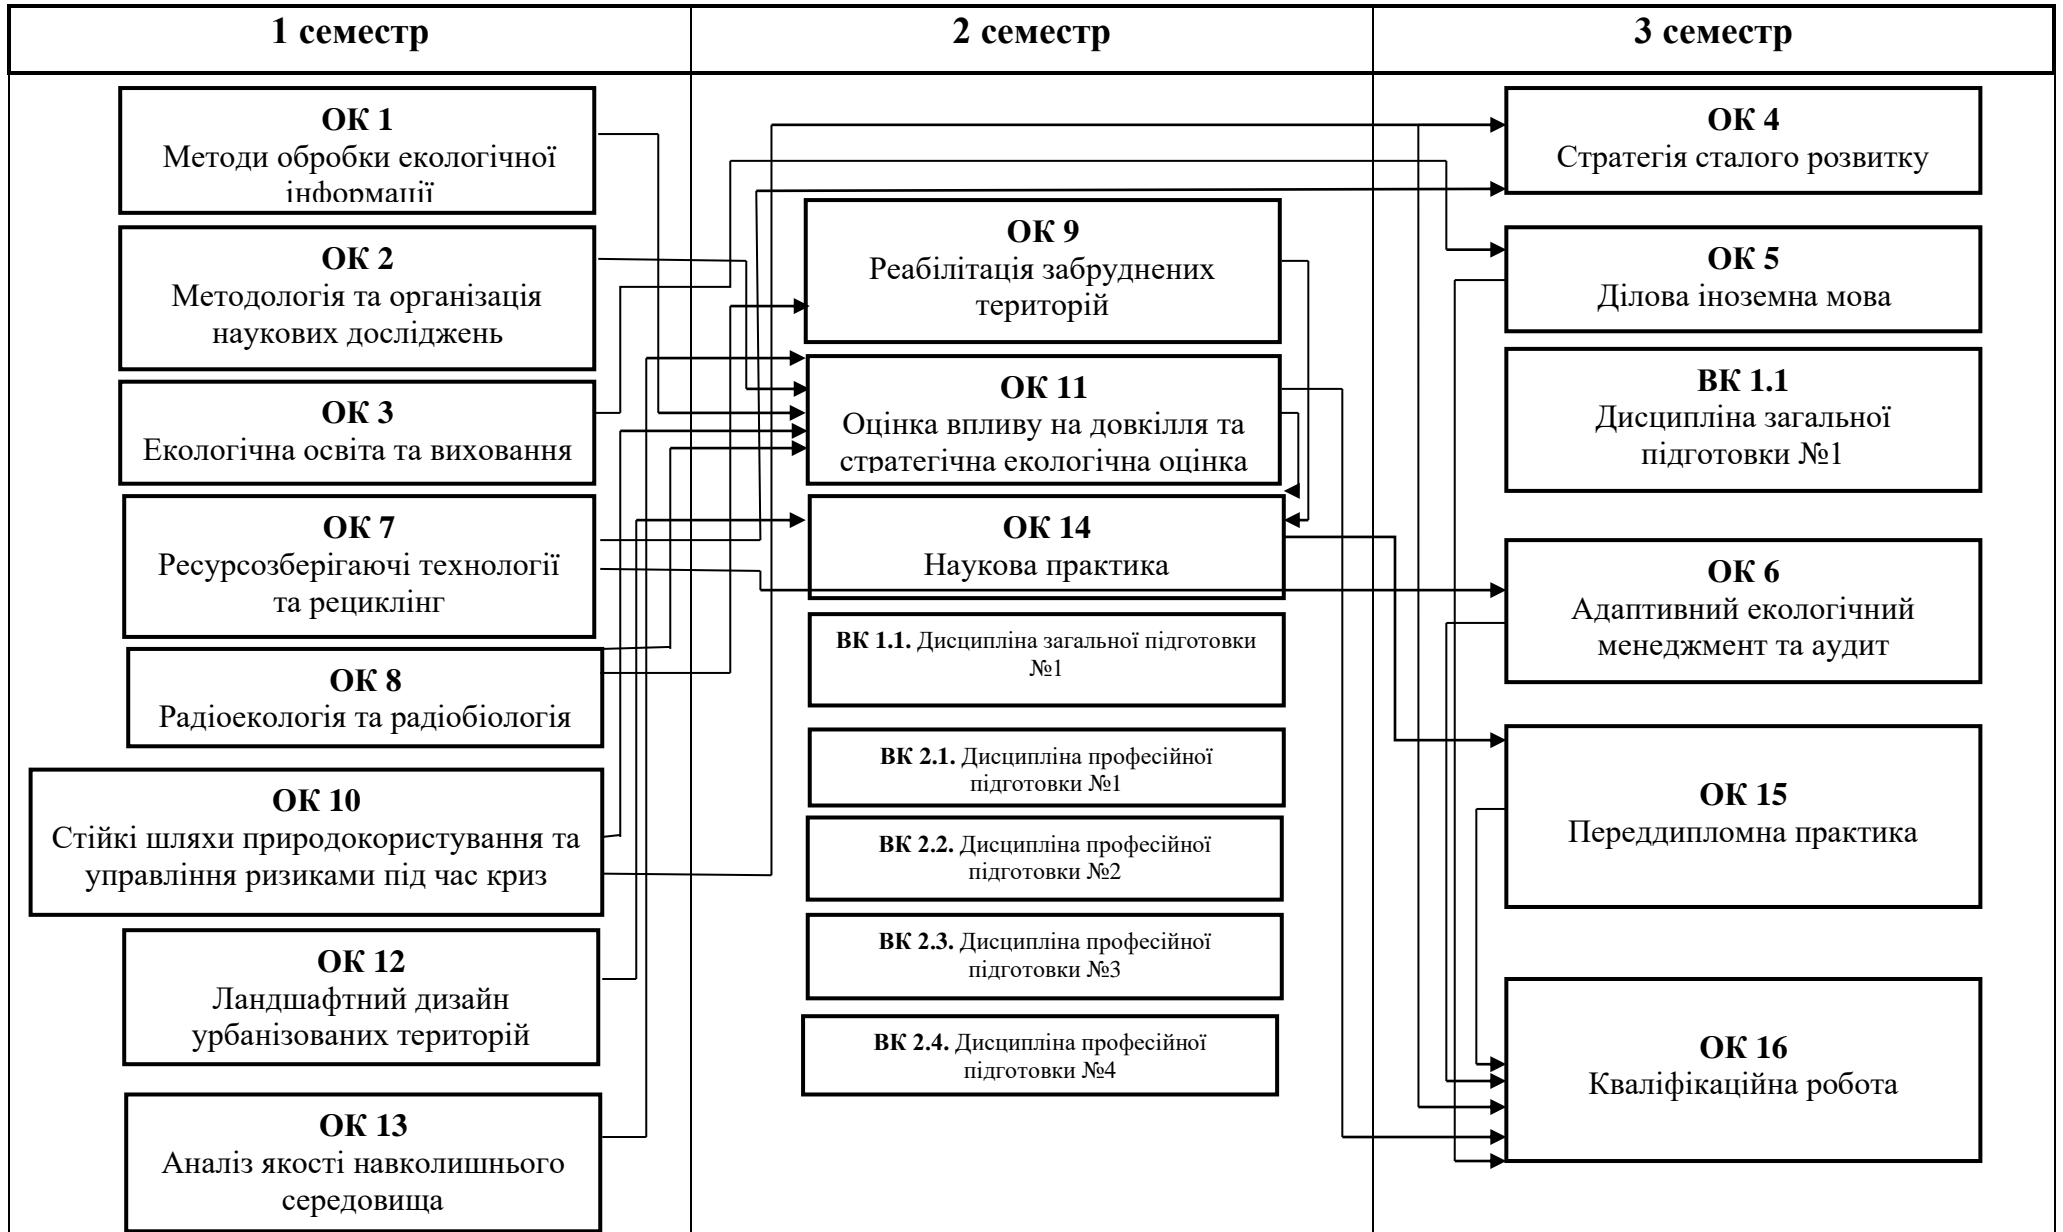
| 1 семестр | 2 семестр | 3 семестр |
|---|---|---|

ОК 1
Методи обробки екологічної інформації

ОК 2
Методологія та організація наукових досліджень

ОК 3
Екологічна освіта та виховання

ОК 7
Ресурсозберігаючі технології та рециклінг

ОК 8
Радіоекологія та радіобіологія

ОК 10
Стійкі шляхи природокористування та управління ризиками під час криз

ОК 12
Ландшафтний дизайн урбанізованих територій

ОК 13
Аналіз якості навколишнього середовища

ОК 9
Реабілітація забруднених територій

ОК 11
Оцінка впливу на довкілля та стратегічна екологічна оцінка

ОК 14
Наукова практика

ВК 1.1. Дисципліна загальної підготовки №1

ВК 2.1. Дисципліна професійної підготовки №1

ВК 2.2. Дисципліна професійної підготовки №2

ВК 2.3. Дисципліна професійної підготовки №3

ВК 2.4. Дисципліна професійної підготовки №4

ОК 4
Стратегія сталого розвитку

ОК 5
Ділова іноземна мова

ВК 1.1
Дисципліна загальної підготовки №1

ОК 6
Адаптивний екологічний менеджмент та аудит

ОК 15
Переддипломна практика

ОК 16
Кваліфікаційна робота